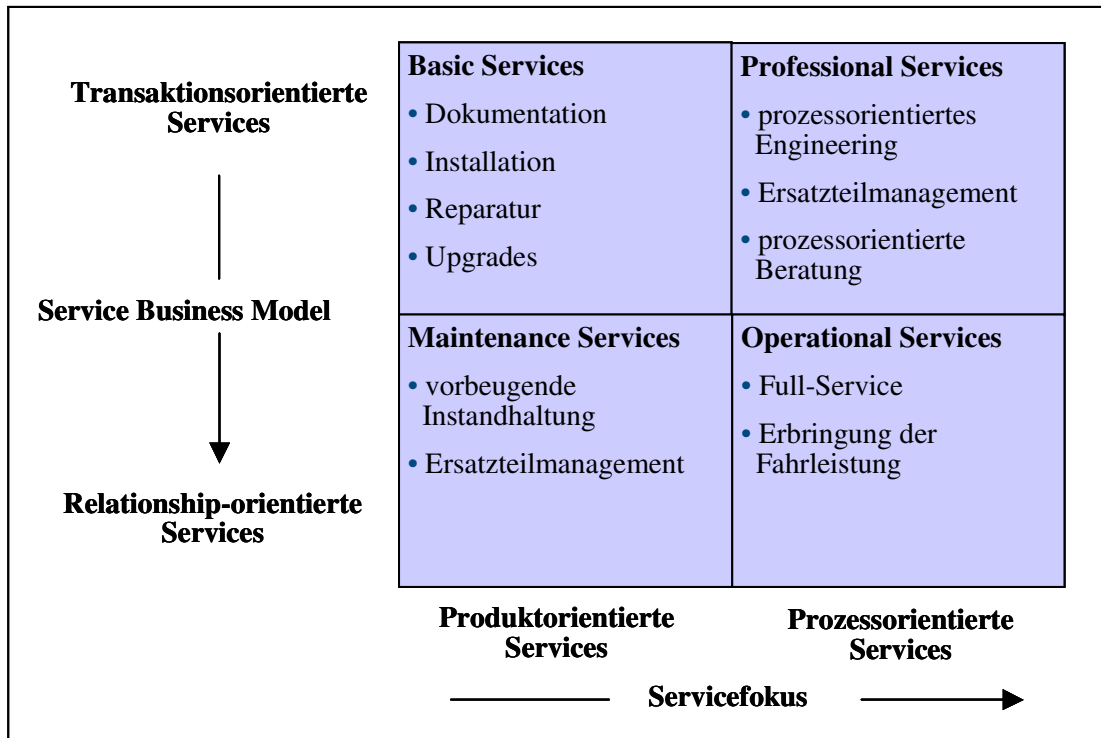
Transaktionsorientierte Services

Service Business Model

Relationship-orientierte Services

| Basic Services<br>• Dokumentation<br>• Installation<br>• Reparatur<br>• Upgrades | Professional Services<br>• prozessorientiertes Engineering<br>• Ersatzteilmanagement<br>• prozessorientierte Beratung |
|---|---|
| Maintenance Services<br>• vorbeugende Instandhaltung<br>• Ersatzteilmanagement | Operational Services<br>• Full-Service<br>• Erbringung der Fahrleistung |

Produktorientierte Services

Prozessorientierte Services

Servicefokus